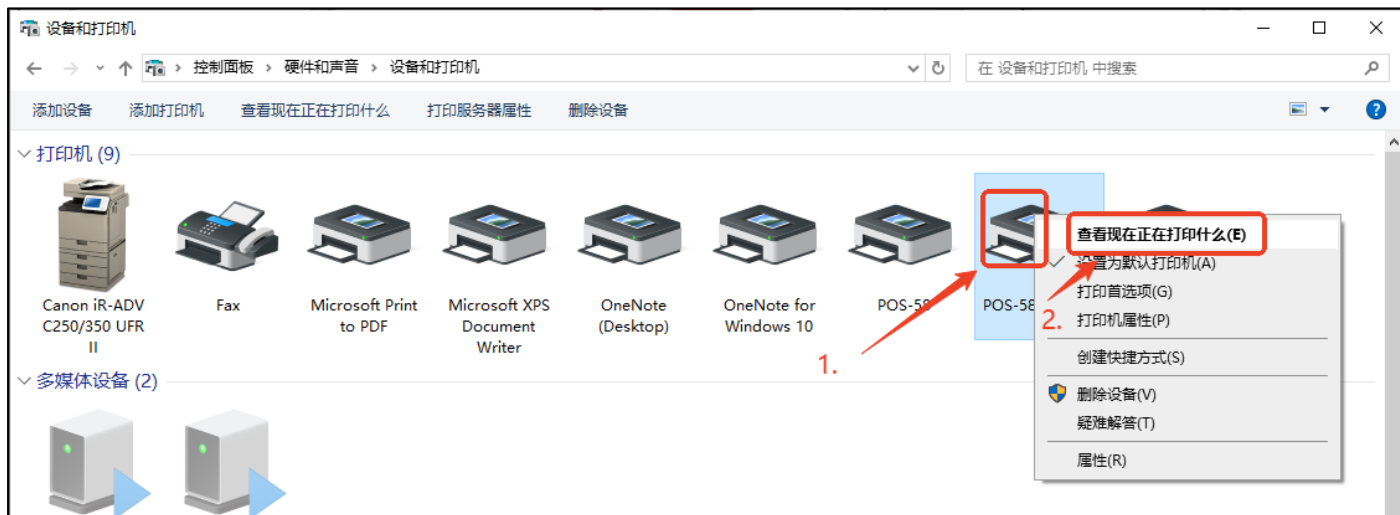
设备和打印机

控制面板 › 硬件和声音 › 设备和打印机

在 设备和打印机 中搜索

添加设备 添加打印机 查看现在正在打印什么 打印服务器属性 删除设备

打印机 (9)

Canon iR-ADV C250/350 UFR II

Fax

Microsoft Print to PDF

Microsoft XPS Document Writer

OneNote (Desktop)

OneNote for Windows 10

POS-58

POS-58

查看现在正在打印什么(E)
设置为默认打印机(A)
打印首选项(G)
打印机属性(P)
创建快捷方式(S)
删除设备(V)
疑难解答(T)
属性(R)

1.

2.

多媒体设备 (2)